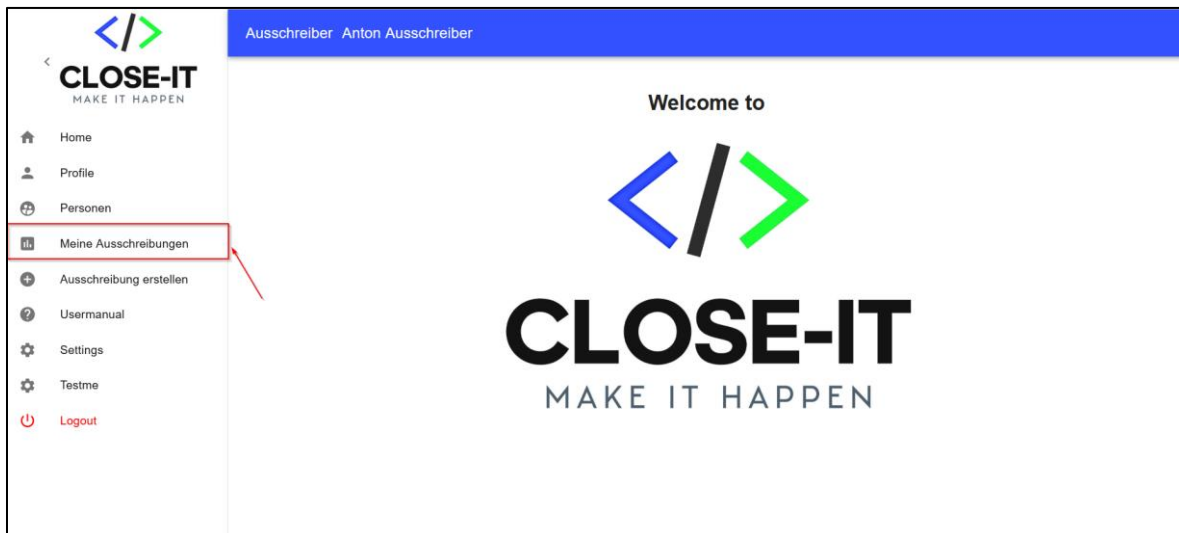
</>
<
CLOSE-IT
MAKE IT HAPPEN

Home
Profile
Personen
Meine Ausschreibungen
Ausschreibung erstellen
Usermanual
Settings
Testme
Logout

Ausschreiber Anton Ausschreiber

Welcome to

</>
CLOSE-IT
MAKE IT HAPPEN